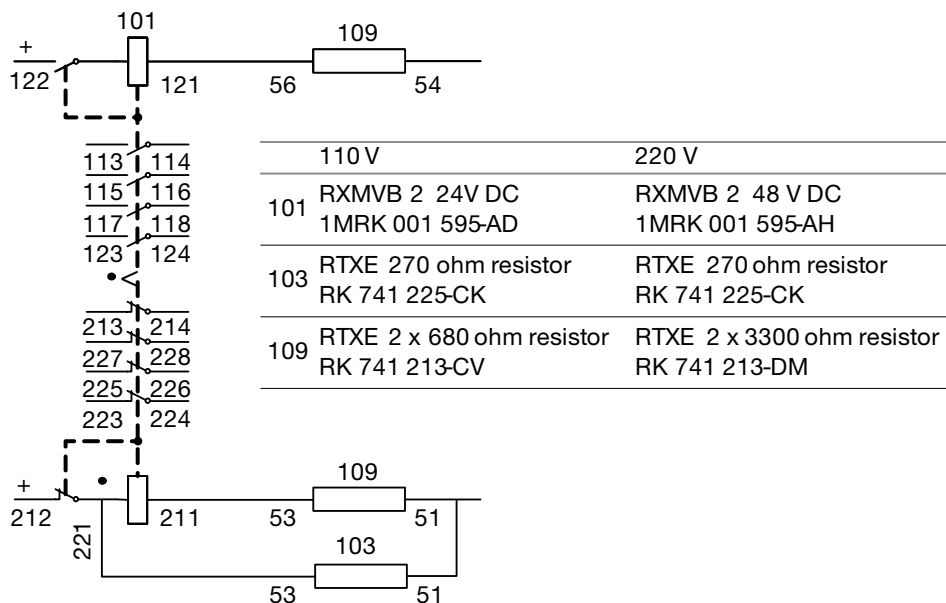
101

109

+

122

121

56

54

113 114

115 116

117 118

123 124

213 214

227 228

225 226

223 224

| | 110 V | 220 V |
|---|---|---|
| 101 | RXMVB 2 24V DC 1MRK 001 595-AD | RXMVB 2 48 V DC 1MRK 001 595-AH |
| 103 | RTXE 270 ohm resistor RK 741 225-CK | RTXE 270 ohm resistor RK 741 225-CK |
| 109 | RTXE 2 x 680 ohm resistor RK 741 213-CV | RTXE 2 x 3300 ohm resistor RK 741 213-DM |

+

212

221

211

109

53

51

103

53

51